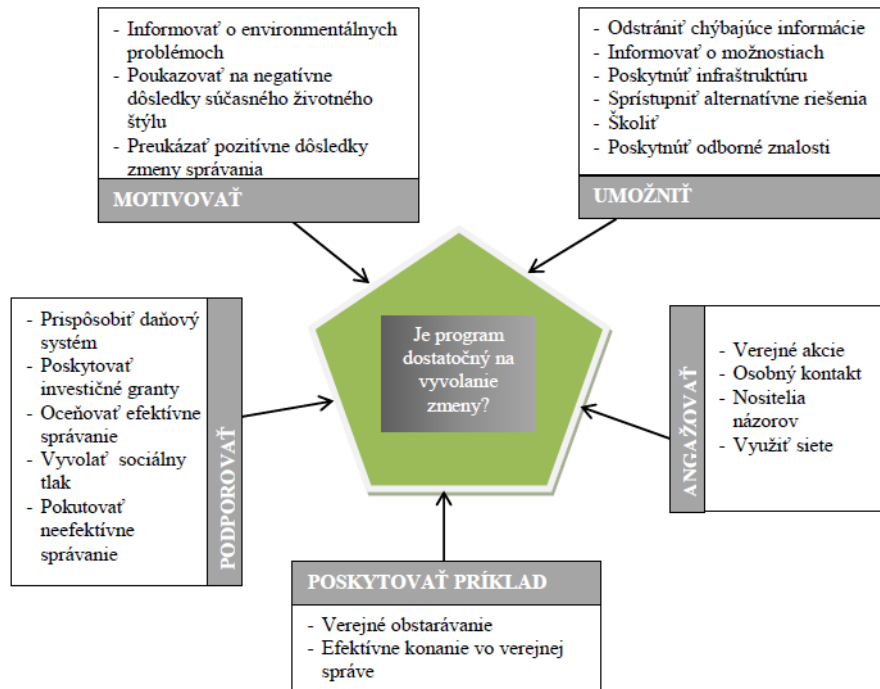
- Informovať o environmentálnych problémoch
- Poukazovať na negatívne dôsledky súčasného životného štýlu
- Preukázať pozitívne dôsledky zmeny správania

MOTIVOVAŤ

- Odstrániť chýbajúce informácie
- Informovať o možnostiach
- Poskytnúť infraštruktúru
- Sprístupniť alternatívne riešenia
- Školiť
- Poskytnúť odborné znalosti

UMOŽNIŤ

- Prispôsobiť daňový systém
- Poskytovať investičné granty
- Oceňovať efektívne správanie
- Vyvolať sociálny tlak
- Pokutovať neefektívne správanie

PODPOROVAŤ

Je program dostatočný na vyvolanie zmeny?

ANGAŽOVAŤ

- Verejné akcie
- Osobný kontakt
- Nositelia názorov
- Využiť siete

POSKYTOVAŤ PRÍKLAD

- Verejné obstarávanie
- Efektívne konanie vo verejnej správe